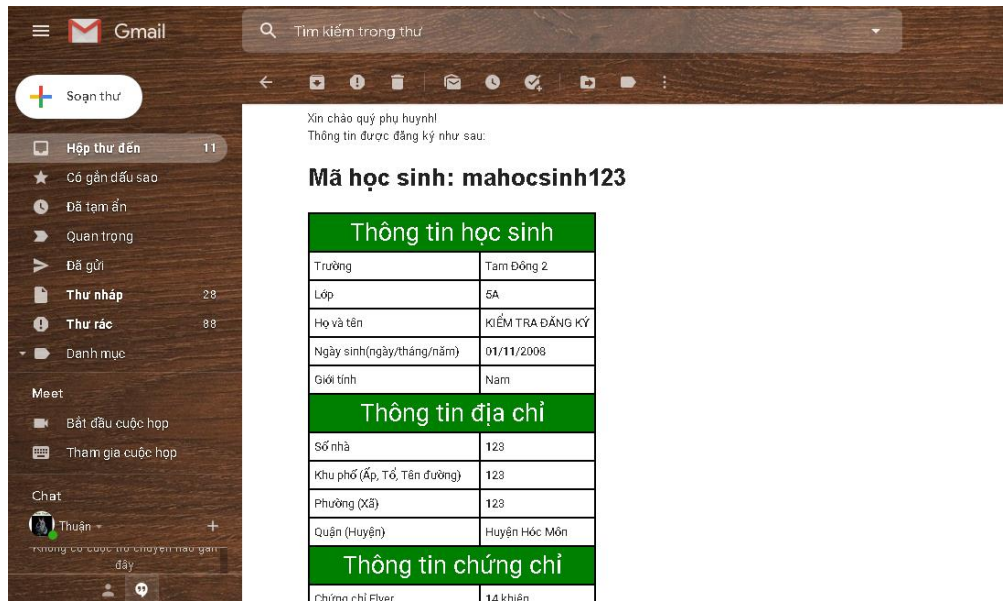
Gmail

Tìm kiếm trong thư

Soạn thư

Hộp thư đến 11
Có gắn dấu sao
Đã tạm ẩn
Quan trọng
Đã gửi
Thư nháp 28
Thư rác 88
Danh mục

Meet
Bắt đầu cuộc họp
Tham gia cuộc họp

Chat
Thuận
Không có cuộc trò chuyện nào gần đây

Xin chào quý phụ huynh!
Thông tin được đăng ký như sau:

Mã học sinh: mahocsinh123

| Thông tin học sinh | |
|---|---|
| Trường | Tam Đông 2 |
| Lớp | 5A |
| Họ và tên | KIỂM TRA ĐĂNG KÝ |
| Ngày sinh(ngày/tháng/năm) | 01/11/2008 |
| Giới tính | Nam |
| Thông tin địa chỉ | |
| Số nhà | 123 |
| Khu phố (Ấp, Tổ, Tên đường) | 123 |
| Phường (Xã) | 123 |
| Quận (Huyện) | Huyện Hóc Môn |
| Thông tin chứng chỉ | |
| Chứng chỉ Flyer | 14 khiên |